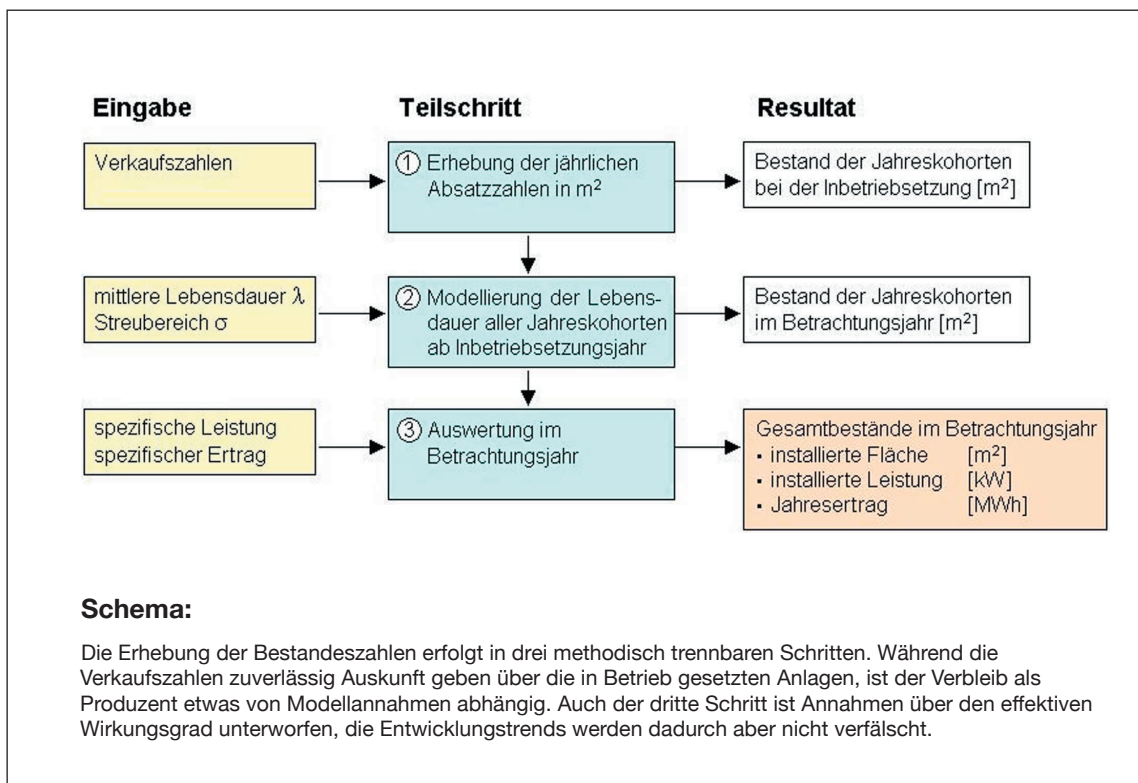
Eingabe

Teilschritt

Resultat

Verkaufszahlen

① Erhebung der jährlichen Absatzzahlen in m²

Bestand der Jahreskohorten bei der Inbetriebsetzung [m²]

mittlere Lebensdauer λ
Streubereich σ

② Modellierung der Lebensdauer aller Jahreskohorten ab Inbetriebsetzungsjahr

Bestand der Jahreskohorten im Betrachtungsjahr [m²]

spezifische Leistung
spezifischer Ertrag

③ Auswertung im Betrachtungsjahr

Gesamtbestände im Betrachtungsjahr
• installierte Fläche [m²]
• installierte Leistung [kW]
• Jahresertrag [MWh]

Schema:

Die Erhebung der Bestandeszahlen erfolgt in drei methodisch trennbaren Schritten. Während die Verkaufszahlen zuverlässig Auskunft geben über die in Betrieb gesetzten Anlagen, ist der Verbleib als Produzent etwas von Modellannahmen abhängig. Auch der dritte Schritt ist Annahmen über den effektiven Wirkungsgrad unterworfen, die Entwicklungstrends werden dadurch aber nicht verfälscht.